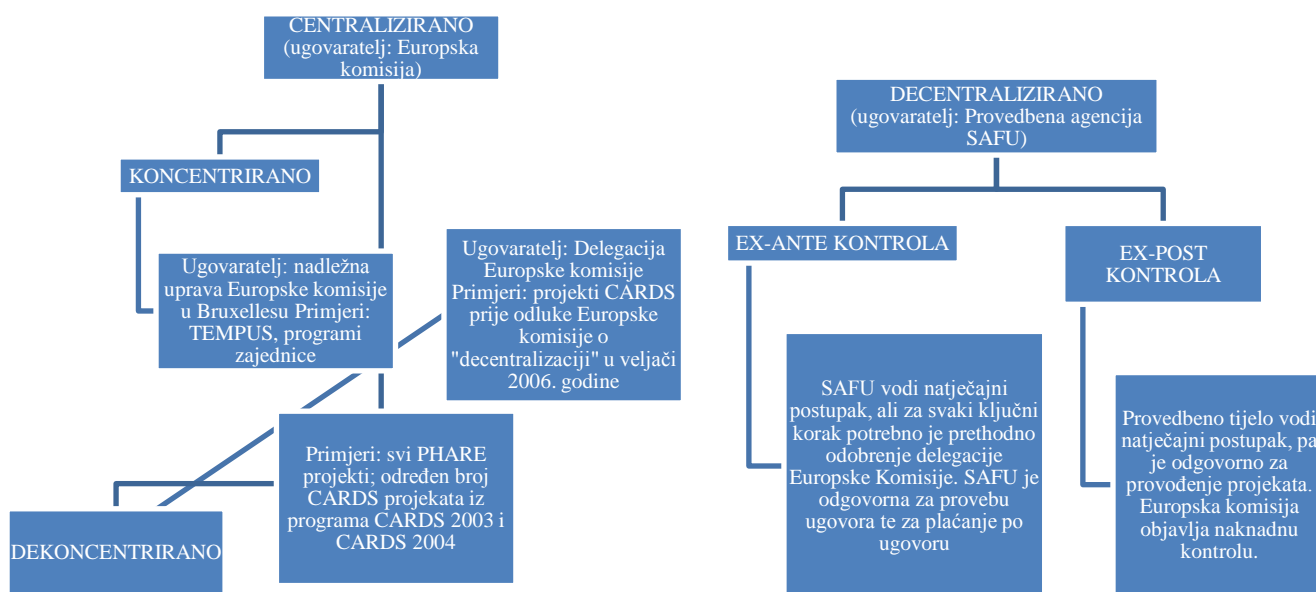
CENTRALIZIRANO (ugovaratelj: Europska komisija)

KONCENTRIRANO

Ugovaratelj: nadležna uprava Europske komisije u Bruxellesu Primjeri: TEMPUS, programi zajednice

Ugovaratelj: Delegacija Europske komisije Primjeri: projekti CARDS prije odluke Europske komisije o "decentralizaciji" u veljači 2006. godine

DEKONCENTRIRANO

Primjeri: svi PHARE projekti; određen broj CARDS projekata iz programa CARDS 2003 i CARDS 2004

DECENTRALIZIRANO (ugovaratelj: Provedbena agencija SAFU)

EX-ANTE KONTROLA

EX-POST KONTROLA

SAFU vodi natječajni postupak, ali za svaki ključni korak potrebno je prethodno odobrenje delegacije Europske Komisije. SAFU je odgovorna za provebu ugovora te za plaćanje po ugovoru

Provedbeno tijelo vodi natječajni postupak, pa je odgovorno za provođenje projekata. Europska komisija objavlja naknadnu kontrolu.